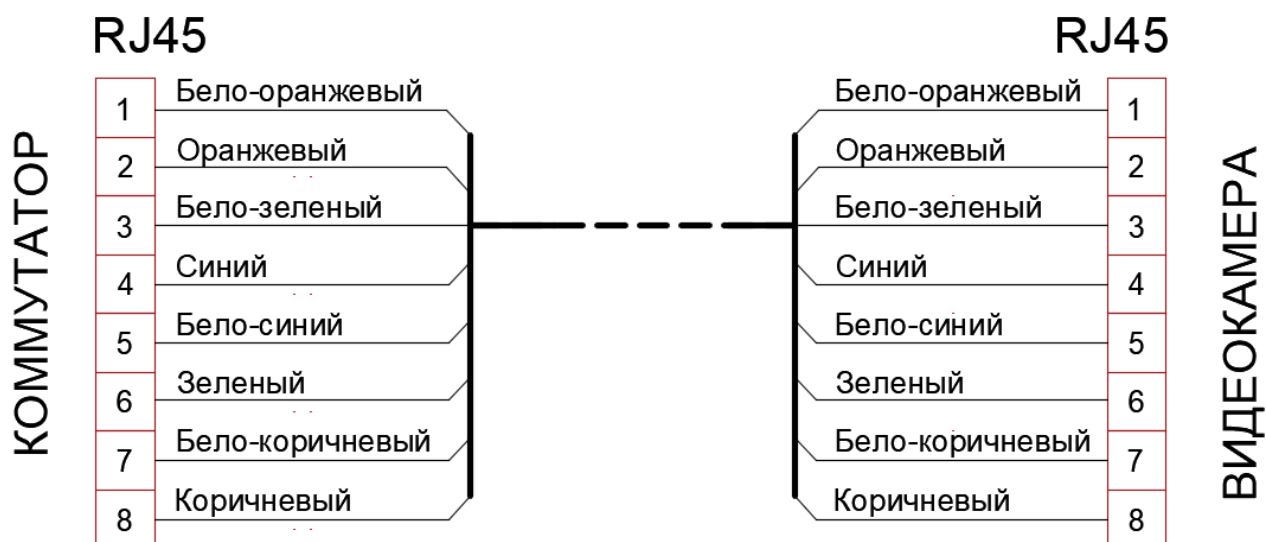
RJ45

КОММУТАТОР

| 1 | Бело-оранжевый |
|---|---|
| 2 | Оранжевый |
| 3 | Бело-зеленый |
| 4 | Синий |
| 5 | Бело-синий |
| 6 | Зеленый |
| 7 | Бело-коричневый |
| 8 | Коричневый |

RJ45

ВИДЕОКАМЕРА

| Бело-оранжевый | 1 |
|---|---|
| Оранжевый | 2 |
| Бело-зеленый | 3 |
| Синий | 4 |
| Бело-синий | 5 |
| Зеленый | 6 |
| Бело-коричневый | 7 |
| Коричневый | 8 |